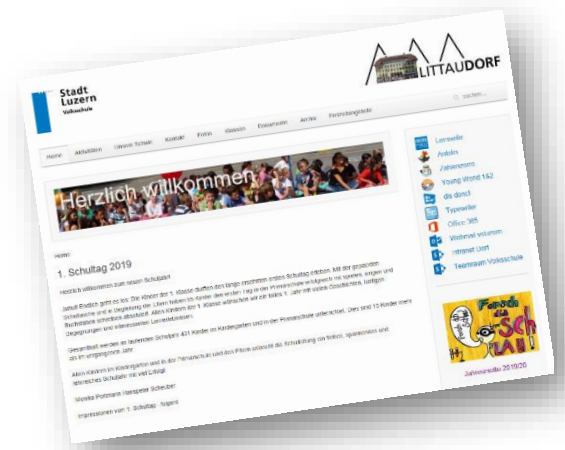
Stadt Luzern
Volksschule

LITTAUDORF

Suchen...

Home | Aktivitäten | Unsere Schule | Kontakt | Infos | Klassen | Dokumente | Archiv | Fotos | Ferienplan

Herzlich willkommen

Home

1. Schultag 2019

Herzlich willkommen zum neuen Schuljahr!

Juhui! Endlich geht es los. Die Kinder der 1. Klasse durften den lange ersehnten ersten Schultag erleben. Mit der gepackten Schultasche und in Begleitung der Eltern haben sie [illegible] ersten Tag in der Primarschule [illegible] Allen Kindern der 1. Klasse wünschen wir ein tolles 1. Jahr mit vielen Geschichten, lustigen Begegnungen und interessanten Lernerlebnissen.

Gesamthaft werden im laufenden Schuljahr 401 Kinder im Kindergarten und in der Primarschule unterrichtet. Das sind 13 Kinder mehr als im vergangenen Jahr.

Allen Kindern im Kindergarten und in der Primarschule und dem Team wünscht die Schulleitung ein frohes, spannendes und lehrreiches Schuljahr mit viel Erfolg!

Monika Portmann / Hanspeter Scheuber

Impressionen vom 1. Schultag · folgen

Lernwelle
Antolin
Zahlenzorro
Young World 1&2
dis dosch
Typewriter
Office 365
Webmail volumen
Intranet Dorf
Teamraum Volksschule

Jahresmotto 2019/20